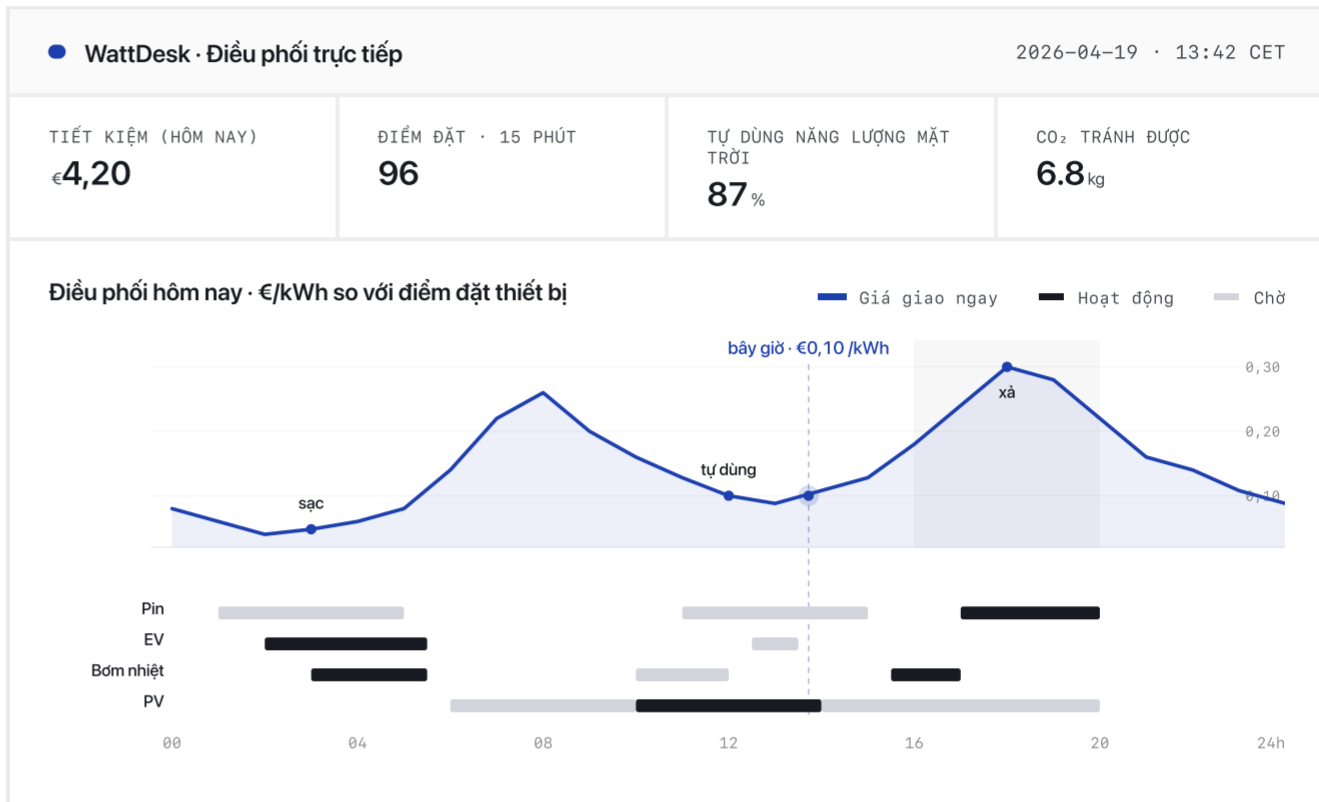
WattDesk · Điều phối trực tiếp

2026-04-19 · 13:42 CET

TIẾT KIỆM (HÔM NAY)
€4,20

ĐIỂM ĐẶT · 15 PHÚT
96

TỰ DÙNG NĂNG LƯỢNG MẶT TRỜI
87 %

$CO_2$ TRÁNH ĐƯỢC
6.8 kg

Điều phối hôm nay · €/kWh so với điểm đặt thiết bị

Giá giao ngay
Hoạt động
Chờ

bây giờ · €0,10 /kWh

0,30
0,20
0,10

sạc
tự dùng
xả

Pin
EV
Bơm nhiệt
PV

00
04
08
12
16
20
24h